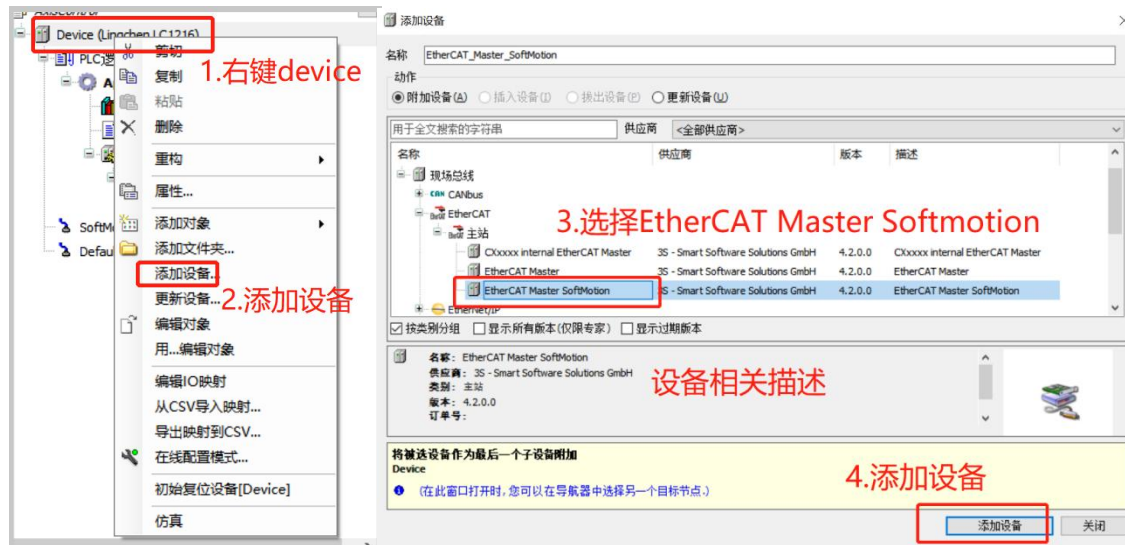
Device (Lingchen LC1216)
PLC逻
A
SoftM
Defau

剪切
复制
粘贴
删除
重构
属性...
添加对象
添加文件夹...
添加设备...
更新设备...
编辑对象
用...编辑对象
编辑IO映射
从CSV导入映射...
导出映射到CSV...
在线配置模式...
初始复位设备[Device]
仿真

1.右键device
2.添加设备

添加设备
名称 EtherCAT_Master_SoftMotion
动作
附加设备(A) 插入设备(I) 拔出设备(P) 更新设备(U)
用于全文搜索的字符串 供应商 <全部供应商>

| 名称 | 供应商 | 版本 | 描述 |
|---|---|---|---|
| 现场总线 | | | |
| CANbus | | | |
| EtherCAT | | | |
| 主站 | | | |
| CXxxxx internal EtherCAT Master | 3S - Smart Software Solutions GmbH | 4.2.0.0 | CXxxxx internal EtherCAT Master |
| EtherCAT Master | 3S - Smart Software Solutions GmbH | 4.2.0.0 | EtherCAT Master |
| EtherCAT Master SoftMotion | 3S - Smart Software Solutions GmbH | 4.2.0.0 | EtherCAT Master SoftMotion |
| EtherNet/IP | | | |

3.选择EtherCAT Master Softmotion

按类别分组 显示所有版本(仅限专家) 显示过期版本

名称: EtherCAT Master SoftMotion
供应商: 3S - Smart Software Solutions GmbH
类别: 主站
版本: 4.2.0.0
订单号:

设备相关描述

将被选设备作为最后一个子设备附加
Device
(在此窗口打开时,您可以在导航器中选择另一个目标节点.)

4.添加设备

添加设备 关闭